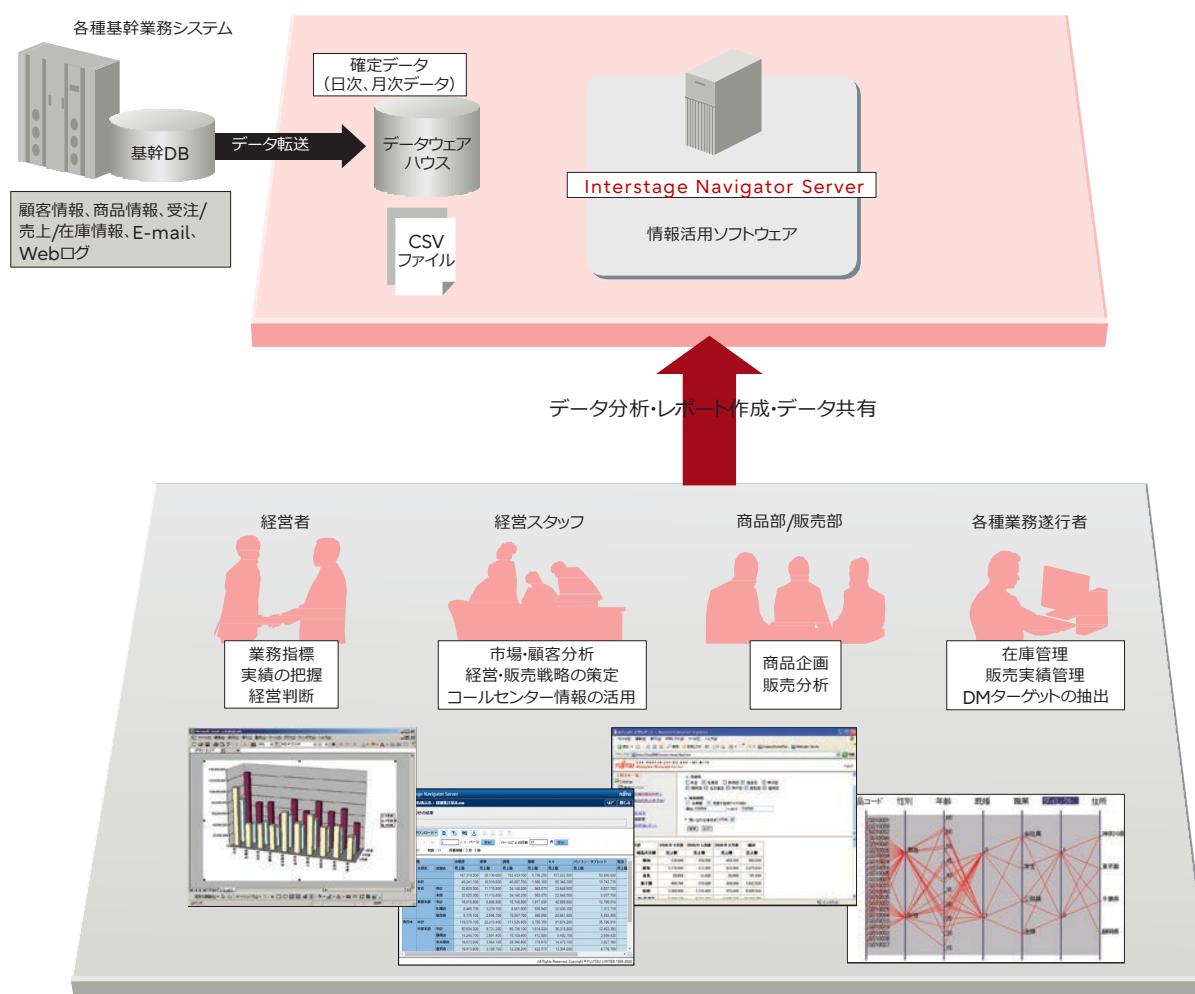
各種基幹業務システム

基幹DB

顧客情報、商品情報、受注/売上/在庫情報、E-mail、Webログ

データ転送

確定データ
(日次、月次データ)

データウェアハウス

CSV
ファイル

Interstage Navigator Server

情報活用ソフトウェア

データ分析・レポート作成・データ共有

経営者

業務指標
実績の把握
経営判断

経営スタッフ

市場・顧客分析
経営・販売戦略の策定
コールセンター情報の活用

商品部/販売部

商品企画
販売分析

各種業務遂行者

在庫管理
販売実績管理
DMターゲットの抽出

Navigator Server

品コード　性別　年齢　買　職業　住所